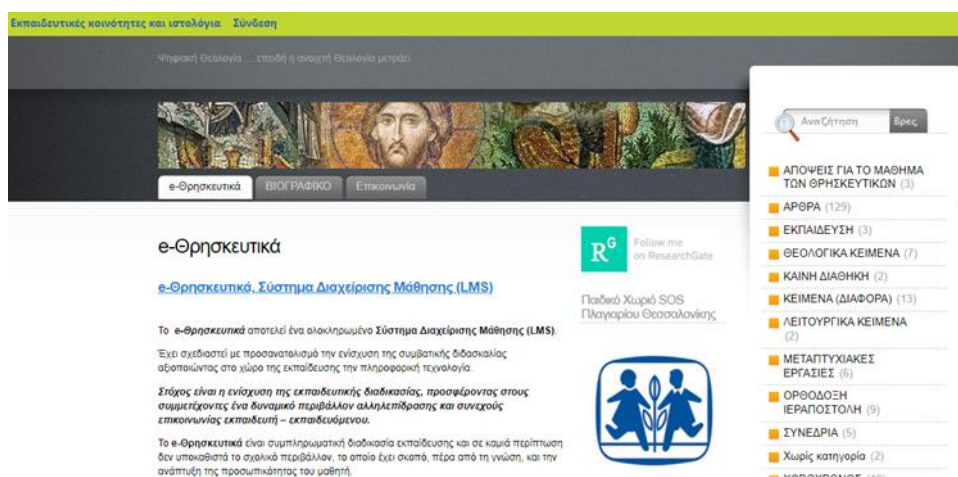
Εκπαιδευτικές κοινότητες και ιστολόγια   Σύνδεση

Ψηφιακή Θεολογία ... επειδή η ανοιχτή Θεολογία μετράει

e-Θρησκευτικά   ΒΙΟΓΡΑΦΙΚΟ   Επικοινωνία

Αναζήτηση   Βρες

e-Θρησκευτικά

e-Θρησκευτικά, Σύστημα Διαχείρισης Μάθησης (LMS)

Το e-Θρησκευτικά αποτελεί ένα ολοκληρωμένο Σύστημα Διαχείρισης Μάθησης (LMS).

Έχει σχεδιαστεί με προσανατολισμό την ενίσχυση της συμβατικής διδασκαλίας αξιοποιώντας στο χώρο της εκπαίδευσης την πληροφορική τεχνολογία.

Στόχος είναι η ενίσχυση της εκπαιδευτικής διαδικασίας, προσφέροντας στους συμμετέχοντες ένα δυναμικό περιβάλλον αλληλεπίδρασης και συνεχούς επικοινωνίας εκπαιδευτή – εκπαιδευόμενου.

Το e-Θρησκευτικά είναι συμπληρωματική διαδικασία εκπαίδευσης και σε καμιά περίπτωση δεν υποκαθιστά το σχολικό περιβάλλον, το οποίο έχει σκοπό, πέρα από τη γνώση, και την ανάπτυξη της προσωπικότητας του μαθητή.

R$^G$ Follow me on ResearchGate

Παιδικό Χωριό SOS Πλαγιαρίου Θεσσαλονίκης

ΑΠΟΨΕΙΣ ΓΙΑ ΤΟ ΜΑΘΗΜΑ ΤΩΝ ΘΡΗΣΚΕΥΤΙΚΩΝ (3)
ΑΡΘΡΑ (129)
ΕΚΠΑΙΔΕΥΣΗ (3)
ΘΕΟΛΟΓΙΚΑ ΚΕΙΜΕΝΑ (7)
ΚΑΙΝΗ ΔΙΑΘΗΚΗ (2)
ΚΕΙΜΕΝΑ (ΔΙΑΦΟΡΑ) (13)
ΛΕΙΤΟΥΡΓΙΚΑ ΚΕΙΜΕΝΑ (2)
ΜΕΤΑΠΤΥΧΙΑΚΕΣ ΕΡΓΑΣΙΕΣ (6)
ΟΡΘΟΔΟΞΗ ΙΕΡΑΠΟΣΤΟΛΗ (9)
ΣΥΝΕΔΡΙΑ (5)
Χωρίς κατηγορία (2)
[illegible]